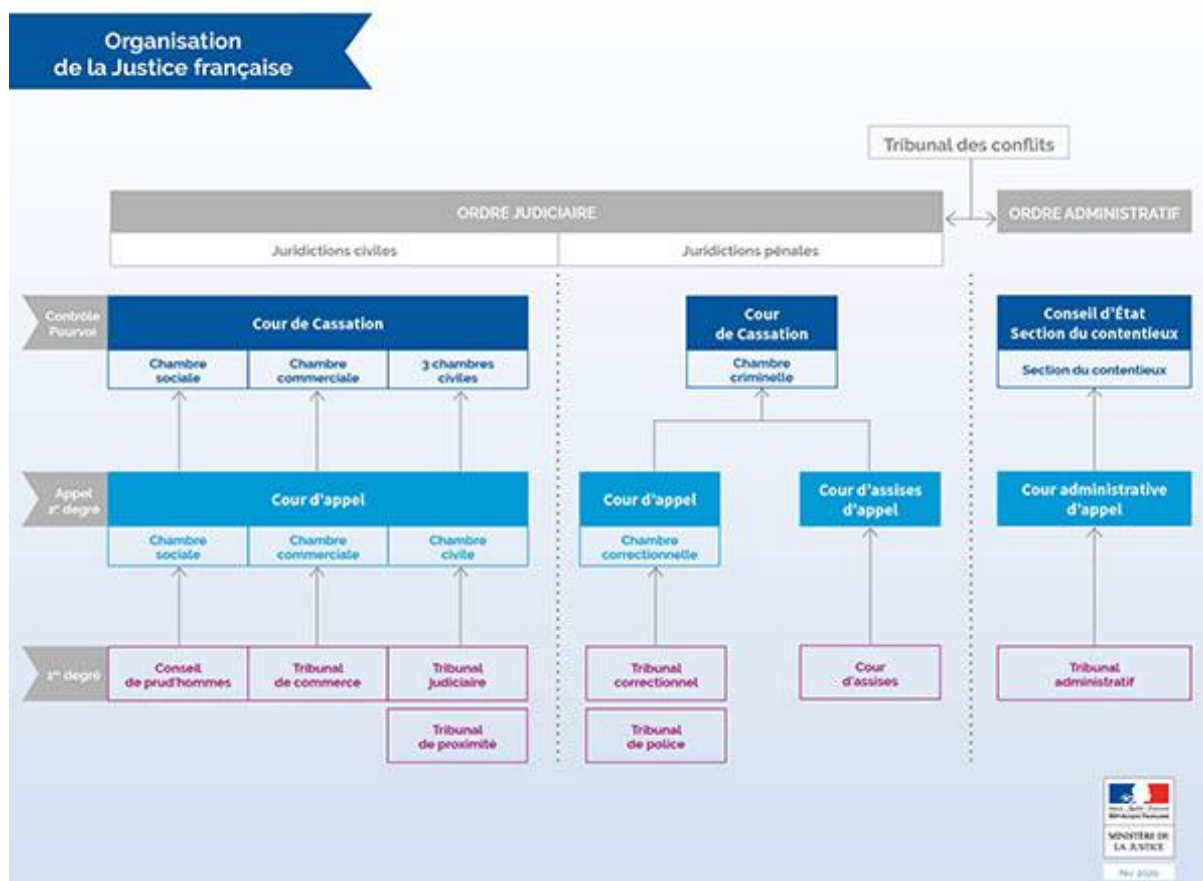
Organisation de la Justice française

Tribunal des conflits

ORDRE JUDICIAIRE

ORDRE ADMINISTRATIF

Juridictions civiles

Juridictions pénales

Contrôle Pourvoi

Cour de Cassation

Chambre sociale

Chambre commerciale

3 chambres civiles

Cour de Cassation

Chambre criminelle

Conseil d'État Section du contentieux

Section du contentieux

Appel 2e degré

Cour d'appel

Chambre sociale

Chambre commerciale

Chambre civile

Cour d'appel

Chambre correctionnelle

Cour d'assises d'appel

Cour administrative d'appel

1er degré

Conseil de prud'hommes

Tribunal de commerce

Tribunal judiciaire

Tribunal de proximité

Tribunal correctionnel

Tribunal de police

Cour d'assises

Tribunal administratif

Liberté Égalité Fraternité République Française

MINISTÈRE DE LA JUSTICE

Fev 2020